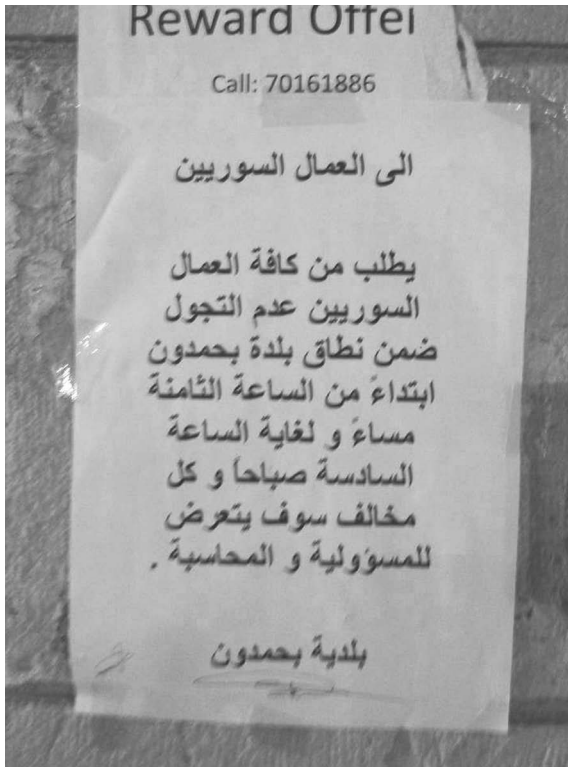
Reward Offe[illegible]

Call: 70161886

الى العمال السوريين

يطلب من كافة العمال السوريين عدم التجول ضمن نطاق بلدة بحمدون ابتداءً من الساعة الثامنة مساءً و لغاية الساعة السادسة صباحاً و كل مخالف سوف يتعرض للمسؤولية و المحاسبة .

بلدية بحمدون